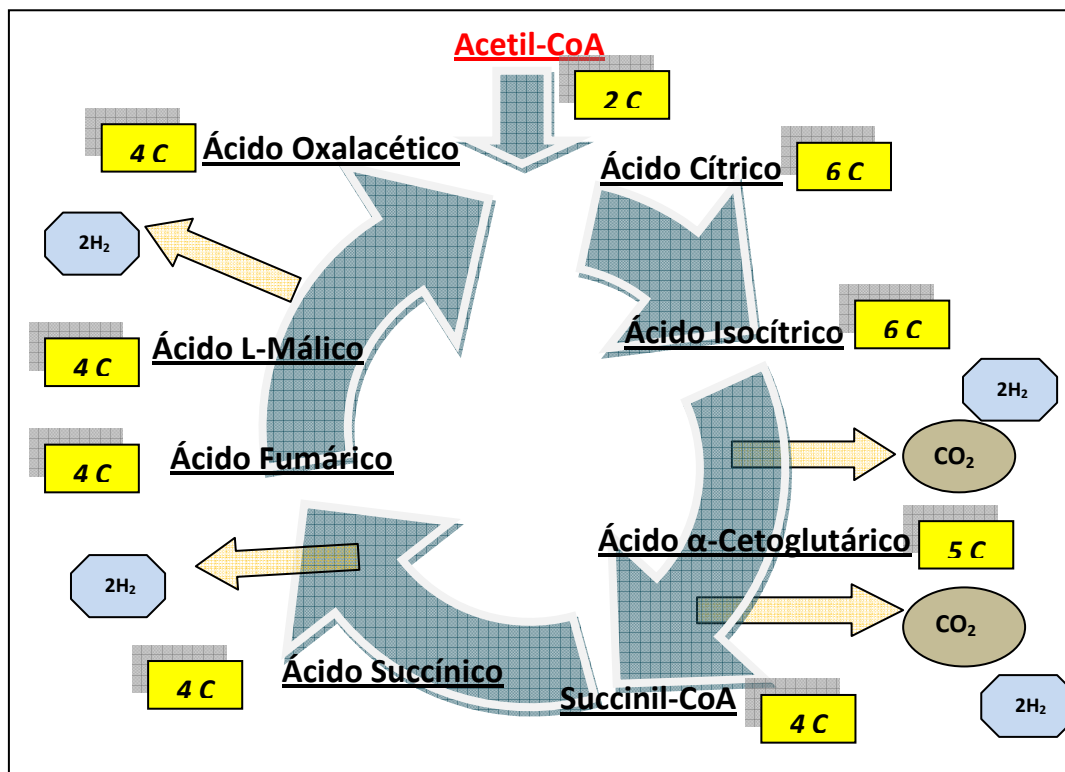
Acetil-CoA

2 C

4 C

Ácido Oxalacético

Ácido Cítrico

6 C

$2H_2$

Ácido Isocítrico

6 C

4 C

Ácido L-Málico

$2H_2$

4 C

Ácido Fumárico

$CO_2$

Ácido α-Cetoglutárico

5 C

$2H_2$

$CO_2$

4 C

Ácido Succínico

Succinil-CoA

4 C

$2H_2$